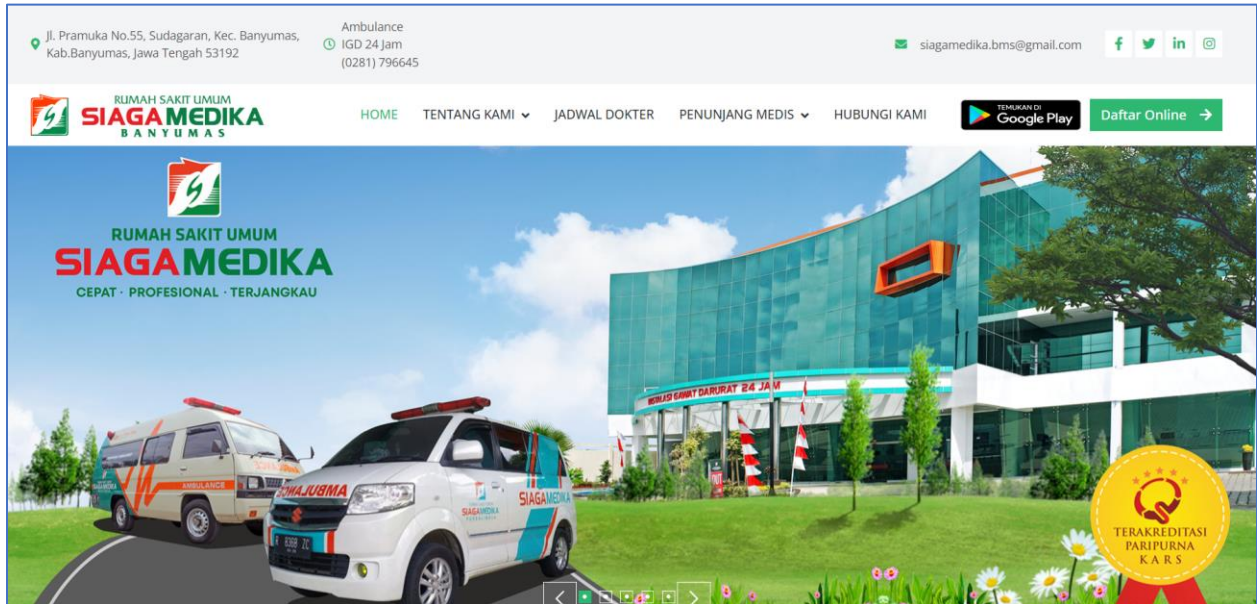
Jl. Pramuka No.55, Sudagaran, Kec. Banyumas, Kab.Banyumas, Jawa Tengah 53192

Ambulance
IGD 24 Jam
(0281) 796645

siagamedika.bms@gmail.com

RUMAH SAKIT UMUM
SIAGAMEDIKA
BANYUMAS

HOME
TENTANG KAMI
JADWAL DOKTER
PENUNJANG MEDIS
HUBUNGI KAMI

TEMUKAN DI
Google Play

Daftar Online

RUMAH SAKIT UMUM
SIAGAMEDIKA
CEPAT · PROFESIONAL · TERJANGKAU

INSTALASI GAWAT DARURAT 24 JAM

AMBULANCE

AMBULANCE

SIAGAMEDIKA

TERAKREDITASI
PARIPURNA
KARS